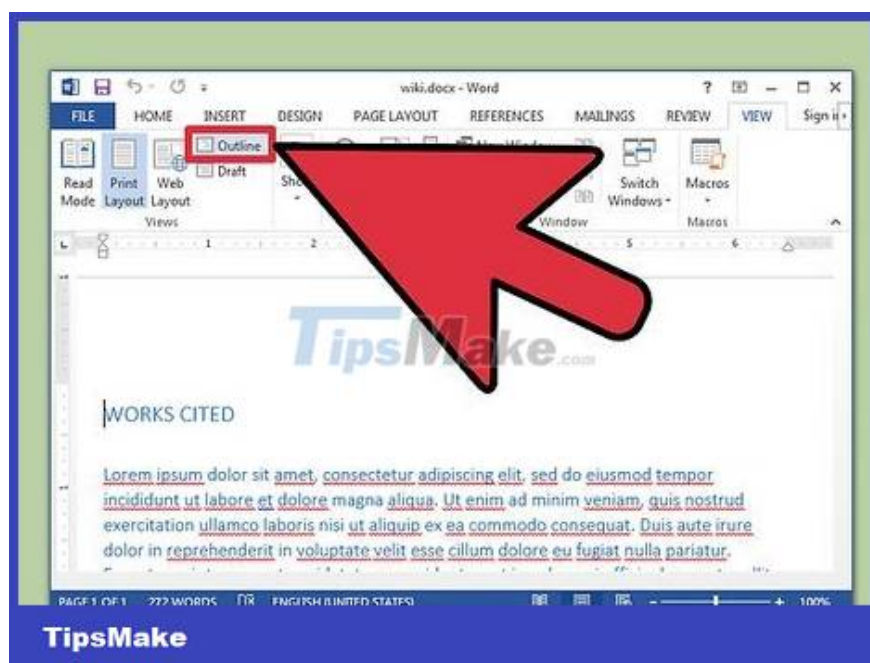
wiki.docx - Word ? – □ ×

FILE HOME INSERT DESIGN PAGE LAYOUT REFERENCES MAILINGS REVIEW VIEW Sign in

Read Mode Print Layout Web Layout Outline Draft Views Sho Switch Windows Window Macros Macros

TipsMake.com

WORKS CITED

Lorem ipsum dolor sit amet, consectetur adipiscing elit, sed do eiusmod tempor incididunt ut labore et dolore magna aliqua. Ut enim ad minim veniam, quis nostrud exercitation ullamco laboris nisi ut aliquip ex ea commodo consequat. Duis aute irure dolor in reprehenderit in voluptate velit esse cillum dolore eu fugiat nulla pariatur. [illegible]

PAGE 1 OF 1 272 WORDS ENGLISH (UNITED STATES) 100%

TipsMake